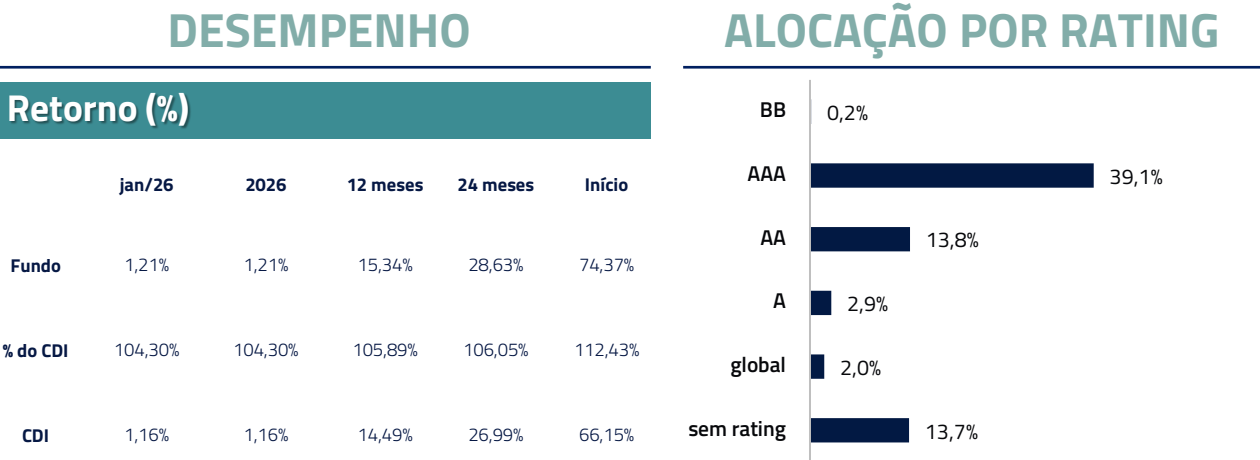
DESEMPENHO

Retorno (%)

| | jan/26 | 2026 | 12 meses | 24 meses | Início |
|---|---|---|---|---|---|
| Fundo | 1,21% | 1,21% | 15,34% | 28,63% | 74,37% |
| % do CDI | 104,30% | 104,30% | 105,89% | 106,05% | 112,43% |
| CDI | 1,16% | 1,16% | 14,49% | 26,99% | 66,15% |

ALOCAÇÃO POR RATING

BB 0,2%
AAA 39,1%
AA 13,8%
A 2,9%
global 2,0%
sem rating 13,7%